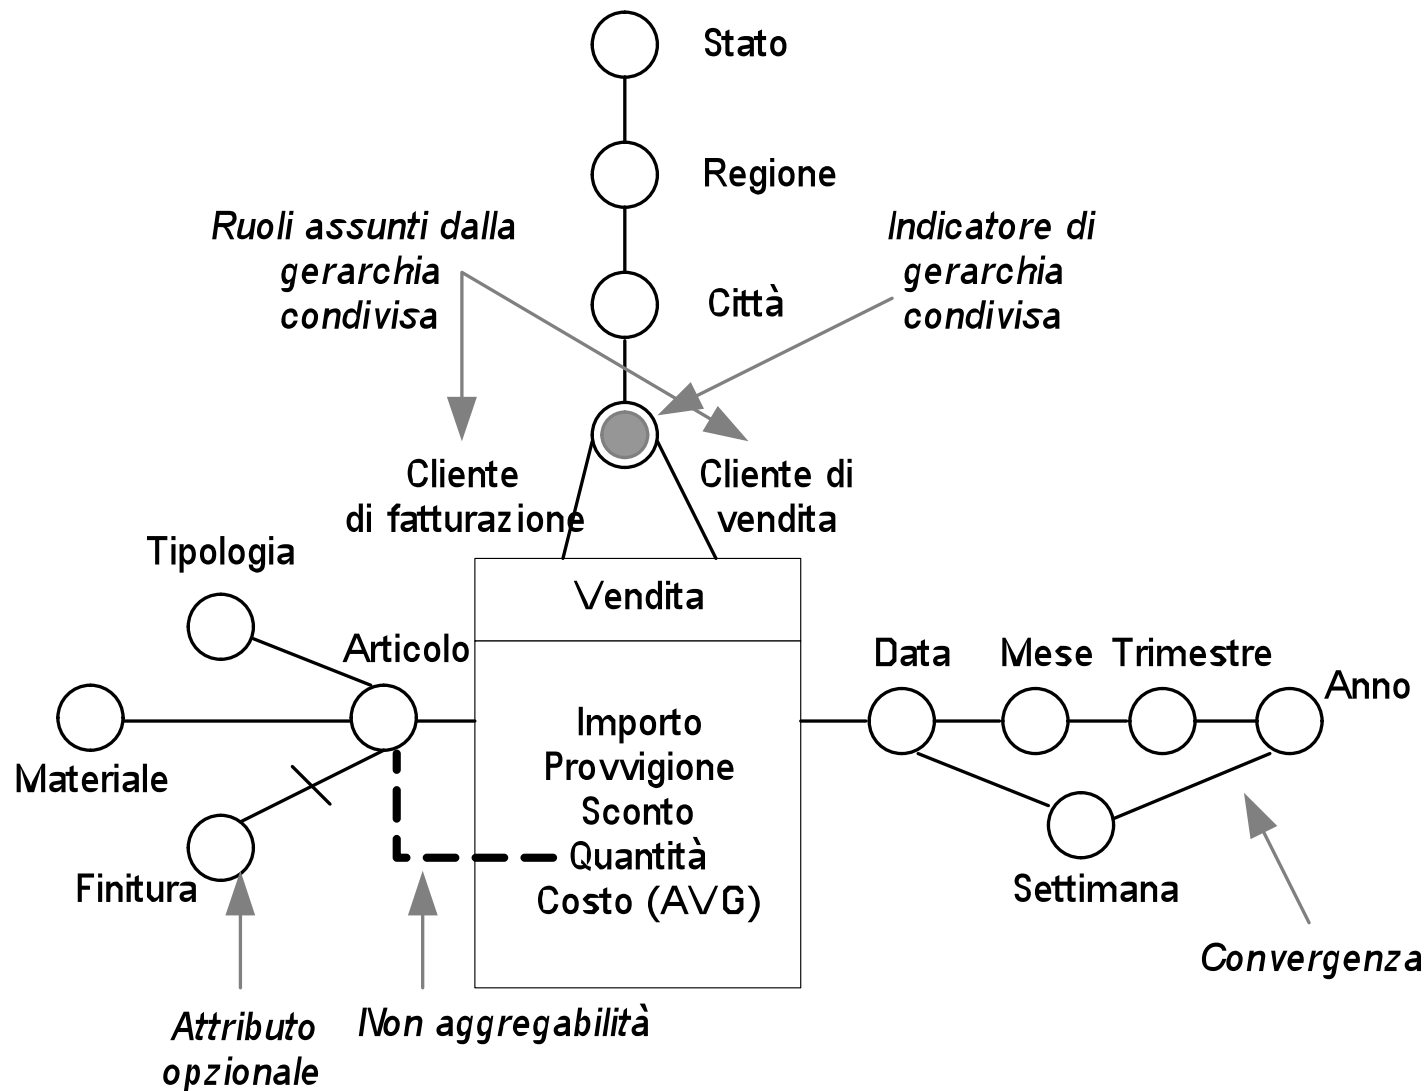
Stato

Regione

Ruoli assunti dalla gerarchia condivisa

Indicatore di gerarchia condivisa

Città

Cliente di fatturazione

Cliente di vendita

Tipologia

Vendita

Articolo

Data

Mese

Trimestre

Anno

Materiale

Importo
Provvigione
Sconto
Quantità
Costo (AVG)

Finitura

Settimana

Convergenza

Attributo opzionale

Non aggregabilità